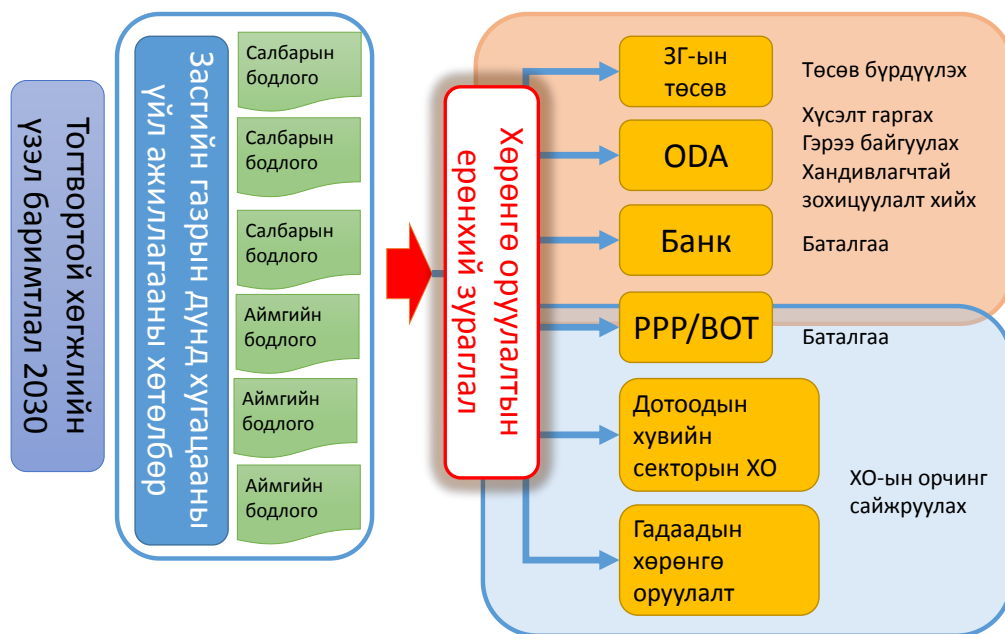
Тогтвортой хөгжлийн үзэл баримтлал 2030

Засгийн газрын ДУНД хугацааны үйл ажиллагааны хөтөлбөр

Салбарын бодлого

Салбарын бодлого

Салбарын бодлого

Аймгийн бодлого

Аймгийн бодлого

Аймгийн бодлого

Хөрөнгө оруулалтын ерөнхий зураглал

ЗГ-ын төсөв

Төсөв бүрдүүлэх

ODA

Хүсэлт гаргах
Гэрээ байгуулах
Хандивлагчтай зохицуулалт хийх

Банк

Баталгаа

PPP/BOT

Баталгаа

Дотоодын хувийн секторын ХО

ХО-ын орчинг сайжруулах

Гадаадын хөрөнгө оруулалт